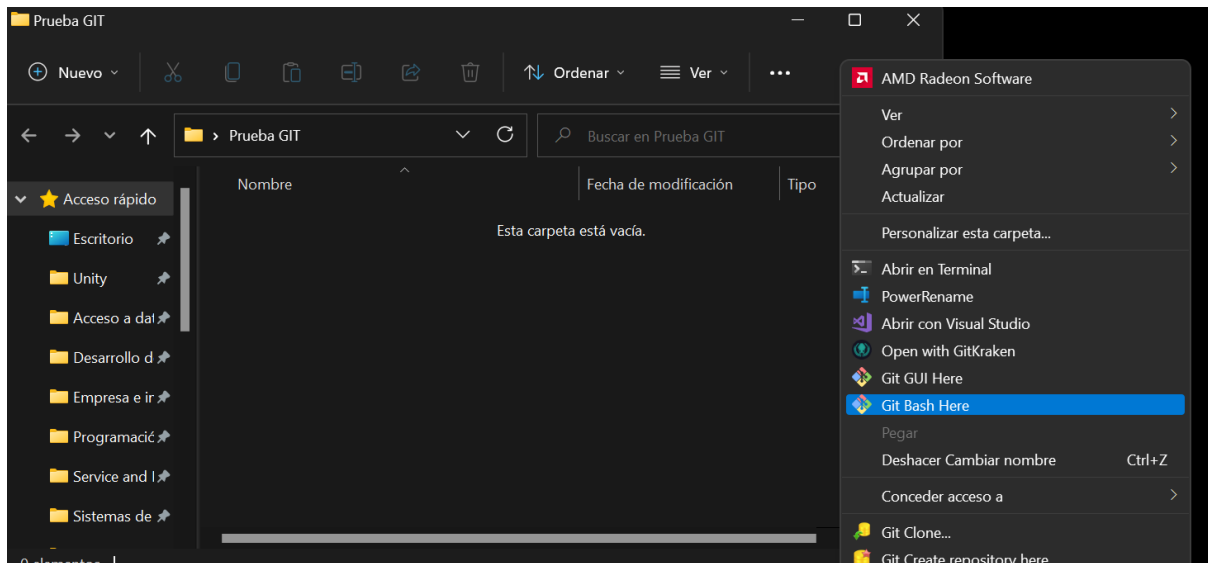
Prueba GIT

Nuevo

Ordenar

Ver

...

Prueba GIT

Buscar en Prueba GIT

Acceso rápido

Escritorio

Unity

Acceso a dat

Desarrollo d

Empresa e ir

Programació

Service and I

Sistemas de

Nombre

Fecha de modificación

Tipo

Esta carpeta está vacía.

AMD Radeon Software

Ver

Ordenar por

Agrupar por

Actualizar

Personalizar esta carpeta...

Abrir en Terminal

PowerRename

Abrir con Visual Studio

Open with GitKraken

Git GUI Here

Git Bash Here

Pegar

Deshacer Cambiar nombre Ctrl+Z

Conceder acceso a

Git Clone...

Git Create repository here

0 elementos